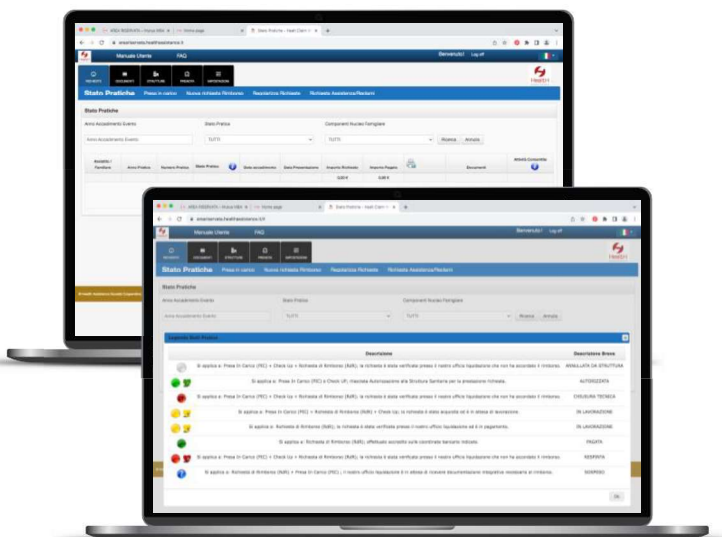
Manuale Utente FAQ Benvenuto! Log off

Stato Pratiche Prese in carico Nuova richiesta Rimborso Reportistica Richieste Richiesta Assistenza/Reclami

Stato Pratiche

Anno Accadimento Evento Stato Pratica Componenti Nucleo Famigliare

TUTTI TUTTI Ricerca Annulla

Manuale Utente FAQ Benvenuto! Log off

Stato Pratiche Prese in carico Nuova richiesta Rimborso Reportistica Richieste Richiesta Assistenza/Reclami

Stato Pratiche

Anno Accadimento Evento Stato Pratica Componenti Nucleo Famigliare

Anno Accadimento Evento TUTTI TUTTI Ricerca Annulla

Legenda Stati Pratica

| | Descrizione | Descrizione Breve |
|---|---|---|
| | Si applica a: Presa In Carico (PIC) + Check Up + Richiesta di Rimborso (RdR); la richiesta è stata verificata presso il nostro ufficio liquidazione che non ha accordato il rimborso. | ANNULLATA DA STRUTTURA |
| | Si applica a: Presa In Carico (PIC) e Check UP; rilasciata Autorizzazione alla Struttura Sanitaria per la prestazione richiesta. | AUTORIZZATA |
| | Si applica a: Presa In Carico (PIC) + Check Up + Richiesta di Rimborso (RdR); la richiesta è stata verificata presso il nostro ufficio liquidazione che non ha accordato il rimborso. | CHIUSURA TECNICA |
| | Si applica a: Presa In Carico (PIC) + Richiesta di Rimborso (RdR) + Check Up; la richiesta è stata acquisita ed è in attesa di lavorazione. | IN LAVORAZIONE |
| | Si applica a: Richiesta di Rimborso (RdR); la richiesta è stata verificata presso il nostro ufficio liquidazione ed è in pagamento. | IN LAVORAZIONE |
| | Si applica a: Richiesta di Rimborso (RdR); effettuato accredito sulle coordinate bancarie indicate. | PAGATA |
| | Si applica a: Presa In Carico (PIC) + Richiesta di Rimborso (RdR); la richiesta è stata verificata presso il nostro ufficio liquidazione che non ha accordato il rimborso. | RESPINTA |
| | Si applica a: Richiesta di Rimborso (RdR) + Presa In Carico (PIC); il nostro ufficio liquidazione è in attesa di ricevere documentazione integrativa necessaria al rimborso. | SOSPESO |

Ok